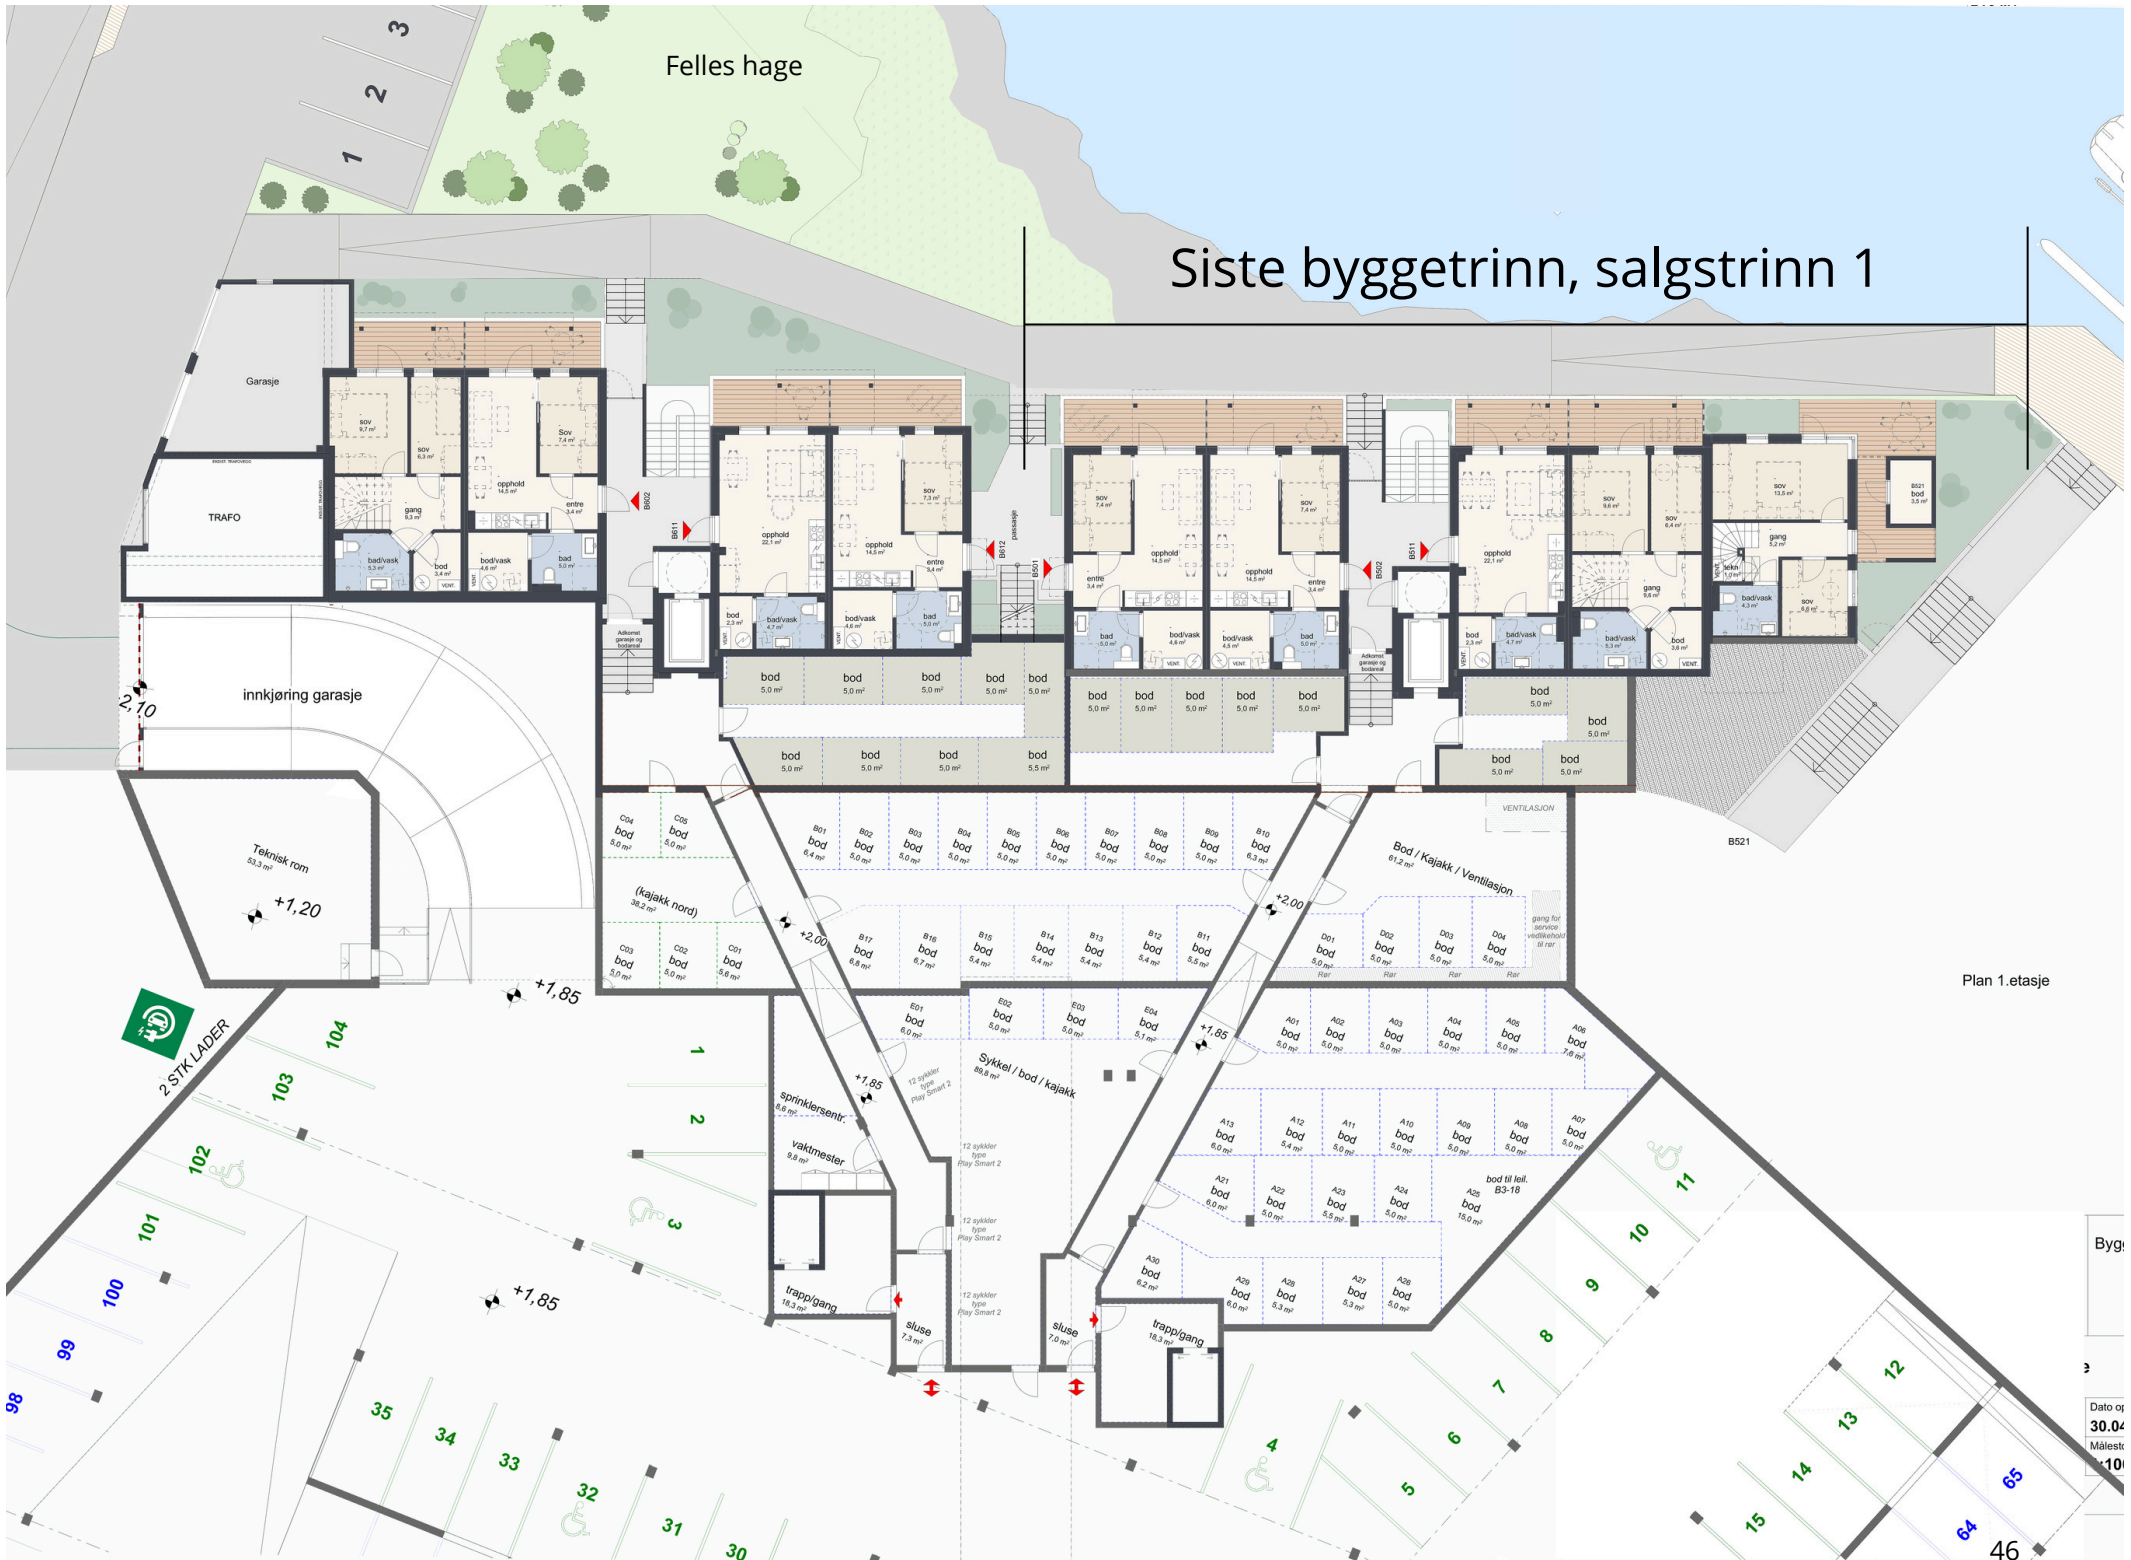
Felles hage

3
2
1

Siste byggetrinn, salgstrinn 1

Garasje
TRAFO
sov
sov
opphold
Sov
gang
entre
bad/vask
bod
bod/vask
bad
B602
B611
opphold
opphold
sov
entre
bad/vask
bod/vask
bad
bod
B612
passasje
B501
sov
opphold
sov
opphold
entre
entre
bad
bod/vask
bod/vask
bad
B502
B511
opphold
sov
sov
gang
bad/vask
bad/vask
bod
gang
sov
bad/vask
sov
B521 bod

bod 5,0 m²
bod 5,0 m²
bod 5,0 m²
bod 5,0 m²
bod 5,0 m²
bod 5,0 m²
bod 5,0 m²
bod 5,0 m²
bod 5,5 m²
bod 5,0 m²
bod 5,0 m²
bod 5,0 m²
bod 5,0 m²
bod 5,0 m²
bod 5,0 m²
bod 5,0 m²
bod 5,0 m²
bod 5,0 m²

innkjøring garasje
2,10
Teknisk rom 53,3 m²
+1,20
VENTILASJON
B521

C04 bod 5,0 m²
C05 bod 5,0 m²
(kajakk nord) 38,2 m²
C03 bod 5,0 m²
C02 bod 5,0 m²
C01 bod 5,6 m²
B01 bod 6,4 m²
B02 bod 5,0 m²
B03 bod 5,0 m²
B04 bod 5,0 m²
B05 bod 5,0 m²
B06 bod 5,0 m²
B07 bod 5,0 m²
B08 bod 5,0 m²
B09 bod 5,0 m²
B10 bod 6,3 m²
Bod / Kajakk / Ventilasjon 61,2 m²
+2,00
+2,00
B17 bod 6,8 m²
B16 bod 6,7 m²
B15 bod 5,4 m²
B14 bod 5,4 m²
B13 bod 5,4 m²
B12 bod 5,4 m²
B11 bod 5,5 m²
D01 bod 5,0 m²
D02 bod 5,0 m²
D03 bod 5,0 m²
D04 bod 5,0 m²
gang for service vedlikehold til rør
Rør
Plan 1.etasje

+1,85
E01 bod 6,0 m²
E02 bod 5,0 m²
E03 bod 5,0 m²
E04 bod 5,1 m²
+1,85
A01 bod 5,0 m²
A02 bod 5,0 m²
A03 bod 5,0 m²
A04 bod 5,0 m²
A05 bod 5,0 m²
A06 bod 7,6 m²
Sykkel / bod / kajakk 89,8 m²
12 sykkler type Play Smart 2
+1,85
sprinklersentr. 8,6 m²
vaktmester 9,8 m²
A13 bod 6,0 m²
A12 bod 5,4 m²
A11 bod 5,0 m²
A10 bod 5,0 m²
A09 bod 5,0 m²
A08 bod 5,0 m²
A07 bod 5,0 m²
A21 bod 6,0 m²
A22 bod 5,0 m²
A23 bod 5,5 m²
A24 bod 5,0 m²
A25 bod 15,0 m²
bod til leil. B3-18
A30 bod 6,2 m²
A29 bod 6,0 m²
A28 bod 5,3 m²
A27 bod 5,3 m²
A26 bod 5,0 m²
trapp/gang 18,3 m²
sluse 7,3 m²
sluse 7,0 m²
trapp/gang 18,3 m²
+1,85

2 STK LADER
104
103
102
101
100
99
98
1
2
3
35
34
33
32
31
30
4
5
6
7
8
9
10
11
12
13
14
15
64
65
Bygg
Dato op
30.04
Målestc
1:10
46